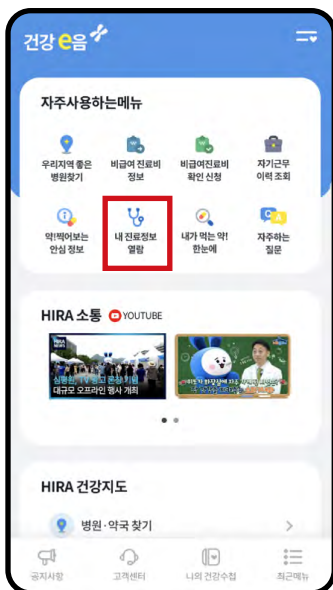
건강 e음

자주사용하는메뉴

우리지역 좋은 병원찾기

비급여 진료비 정보

비급여진료비 확인 신청

자기근무 이력 조회

약!찍어보는 안심 정보

내 진료정보 열람

내가 먹는 약! 한눈에

자주하는 질문

HIRA 소통 YOUTUBE

HIRA NEWS

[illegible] 대구로 오프라인 행사 개최

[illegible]

HIRA 건강지도

병원·약국 찾기

공지사항 고객센터 나의 건강수첩 최근메뉴